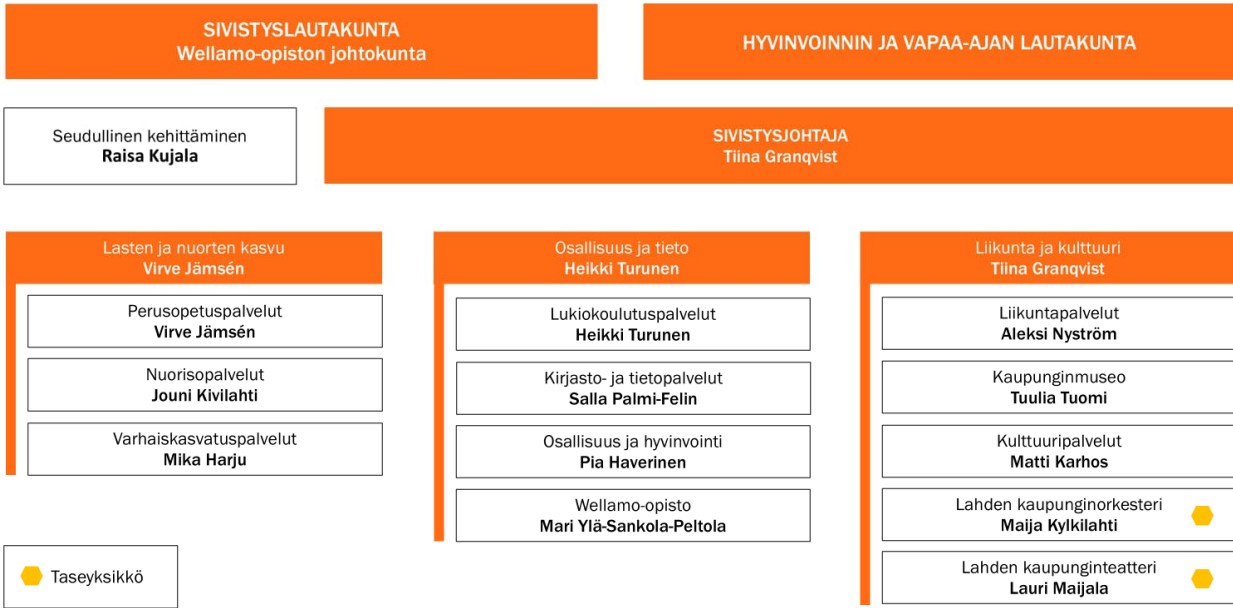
SIVISTYSLAUTAKUNTA
Wellamo-opiston johtokunta

HYVINVOINNIN JA VAPAA-AJAN LAUTAKUNTA

Seudullinen kehittäminen
Raisa Kujala

SIVISTYSJOHTAJA
Tiina Granqvist

Lasten ja nuorten kasvu
Virve Jämsén

Perusopetuspalvelut
Virve Jämsén

Nuorisopalvelut
Jouni Kivilahti

Varhaiskasvatuspalvelut
Mika Harju

Osallisuus ja tieto
Heikki Turunen

Lukiokoulutuspalvelut
Heikki Turunen

Kirjasto- ja tietopalvelut
Salla Palmi-Felin

Osallisuus ja hyvinvointi
Pia Haverinen

Wellamo-opisto
Mari Ylä-Sankola-Peltola

Liikunta ja kulttuuri
Tiina Granqvist

Liikuntapalvelut
Aleksi Nyström

Kaupunginmuseo
Tuulia Tuomi

Kulttuuripalvelut
Matti Karhos

Lahden kaupunginorkesteri
Maija Kylkilahti

Lahden kaupunginteatteri
Lauri Maijala

Taseyksikkö